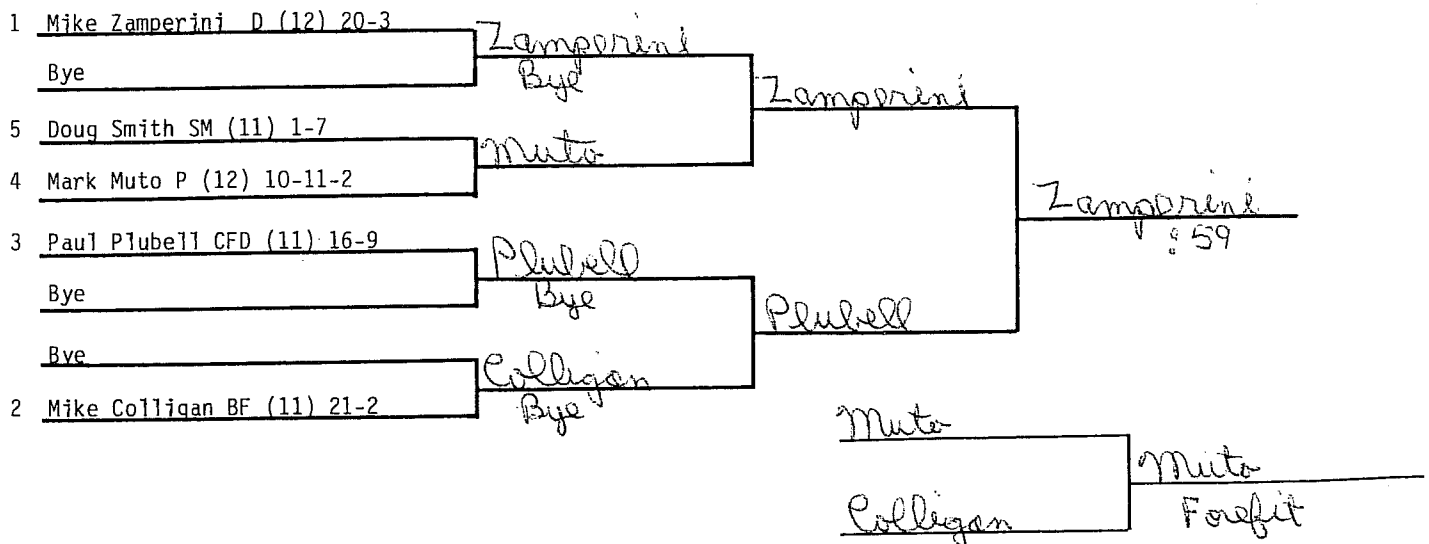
1 Mike Zamperini D (12) 20-3

Bye

5 Doug Smith SM (11) 1-7

4 Mark Muto P (12) 10-11-2

3 Paul Plubell CFD (11) 16-9

Bye

Bye

2 Mike Colligan BF (11) 21-2

Zamperini
Bye

Muto

Plubell
Bye

Colligan
Bye

Zamperini

Plubell

Zamperini
:59

Muto

Colligan

Muto
Forefit